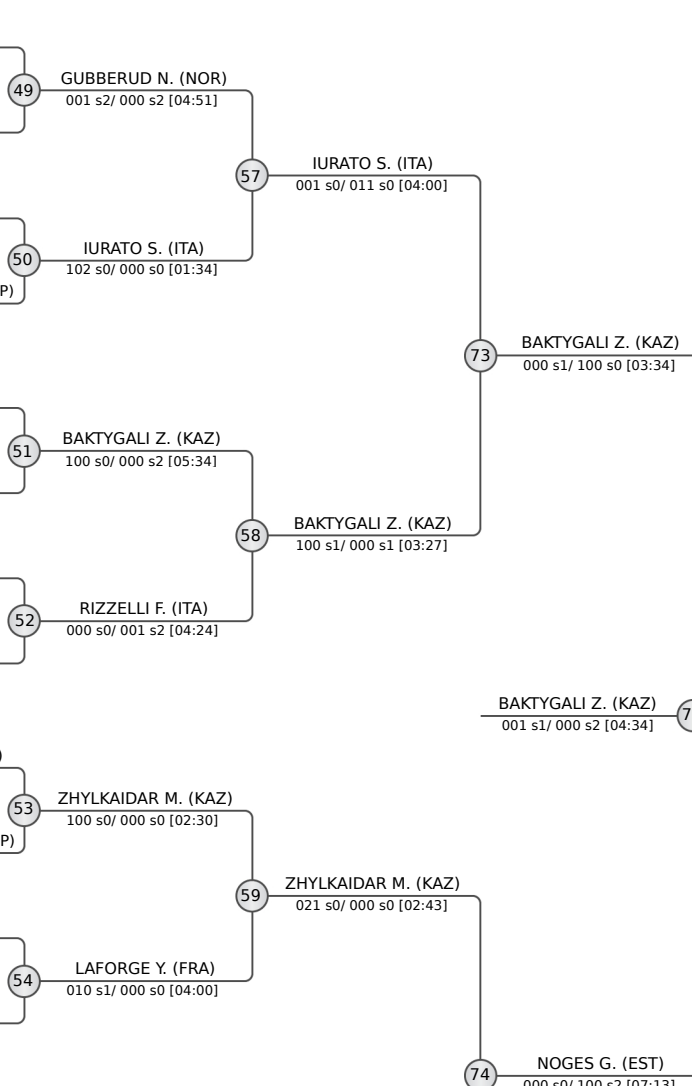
49
GUBBERUD N. (NOR)
001 s2/ 000 s2 [04:51]

57
IURATO S. (ITA)
001 s0/ 011 s0 [04:00]

50
IURATO S. (ITA)
102 s0/ 000 s0 [01:34]

P)

73
BAKTYGALI Z. (KAZ)
000 s1/ 100 s0 [03:34]

51
BAKTYGALI Z. (KAZ)
100 s0/ 000 s2 [05:34]

58
BAKTYGALI Z. (KAZ)
100 s1/ 000 s1 [03:27]

52
RIZZELLI F. (ITA)
000 s0/ 001 s2 [04:24]

BAKTYGALI Z. (KAZ)
001 s1/ 000 s2 [04:34]
7

)
53
ZHYLKAIDAR M. (KAZ)
100 s0/ 000 s0 [02:30]
P)

59
ZHYLKAIDAR M. (KAZ)
021 s0/ 000 s0 [02:43]

54
LAFORGE Y. (FRA)
010 s1/ 000 s0 [04:00]

74
NOGES G. (EST)
000 s0/ 100 s2 [07:13]